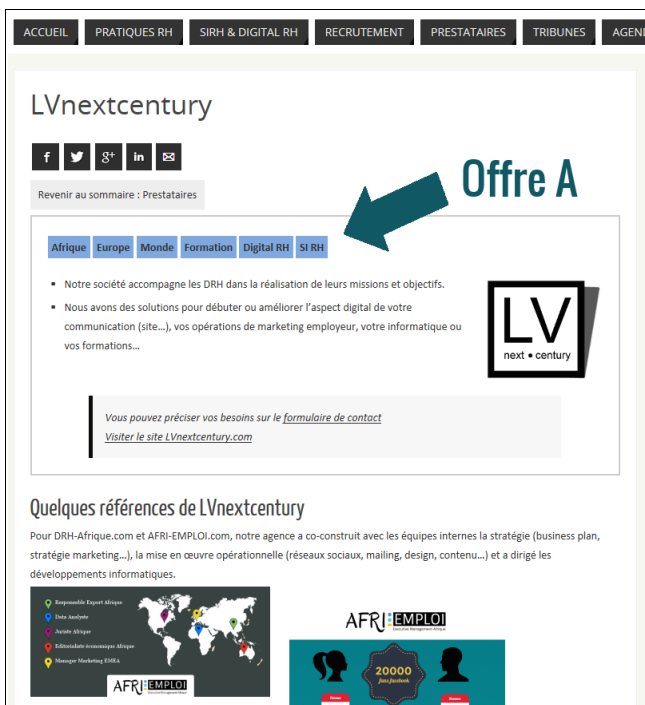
ACCUEIL PRATIQUES RH SIRH & DIGITAL RH RECRUTEMENT PRESTATAIRES TRIBUNES AGEN

LVnextcentury

Offre A

Revenir au sommaire : Prestataires

Afrique Europe Monde Formation Digital RH SI RH

- Notre société accompagne les DRH dans la réalisation de leurs missions et objectifs.
- Nous avons des solutions pour débuter ou améliorer l'aspect digital de votre communication (site…), vos opérations de marketing employeur, votre informatique ou vos formations…

LV
next • century

Vous pouvez préciser vos besoins sur le formulaire de contact
Visiter le site LVnextcentury.com

Quelques références de LVnextcentury

Pour DRH-Afrique.com et AFRI-EMPLOI.com, notre agence a co-construit avec les équipes internes la stratégie (business plan, stratégie marketing…), la mise en œuvre opérationnelle (réseaux sociaux, mailing, design, contenu…) et a dirigé les développements informatiques.

Responsable Export Afrique
Data Analyste
Juriste Afrique
Editorialiste économique Afrique
Manager Marketing EMEA

AFRI EMPLOI

AFRI EMPLOI
Executive Management Afrique

20000
fans facebook